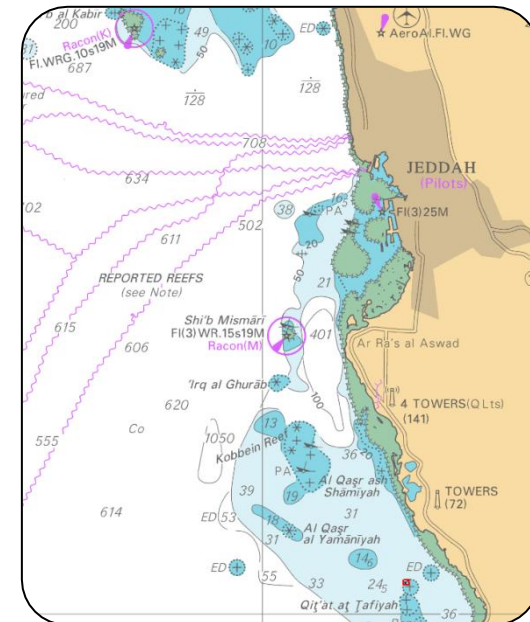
b al Kabir
200
Racon(K)
Fl.WRG.10s19M
687
49
16
10
50
ED
AeroAl.Fl.WG
red
128
128
708
634
02
JEDDAH
(Pilots)
Fl(3)25M
38
PA
502
611
20
50
21
REPORTED REEFS
(see Note)
615
606
Shi'b Mismārī
Fl(3)WR.15s19M
Racon(M)
401
Ar Ra's al Aswad
'Irq al Ghurāb
620
100
4 TOWERS(Q Lts)
(141)
555
Co
13
1050
Kobbein Reef
PA
36
Al Qaṣr ash Shāmiyah
TOWERS
(72)
614
39
19
31
ED 53
18
Al Qaṣr al Yamānīyah
31
36
14
ED
55
33
24
ED
Qiṭ'at aṭ Ṭafiyah
36